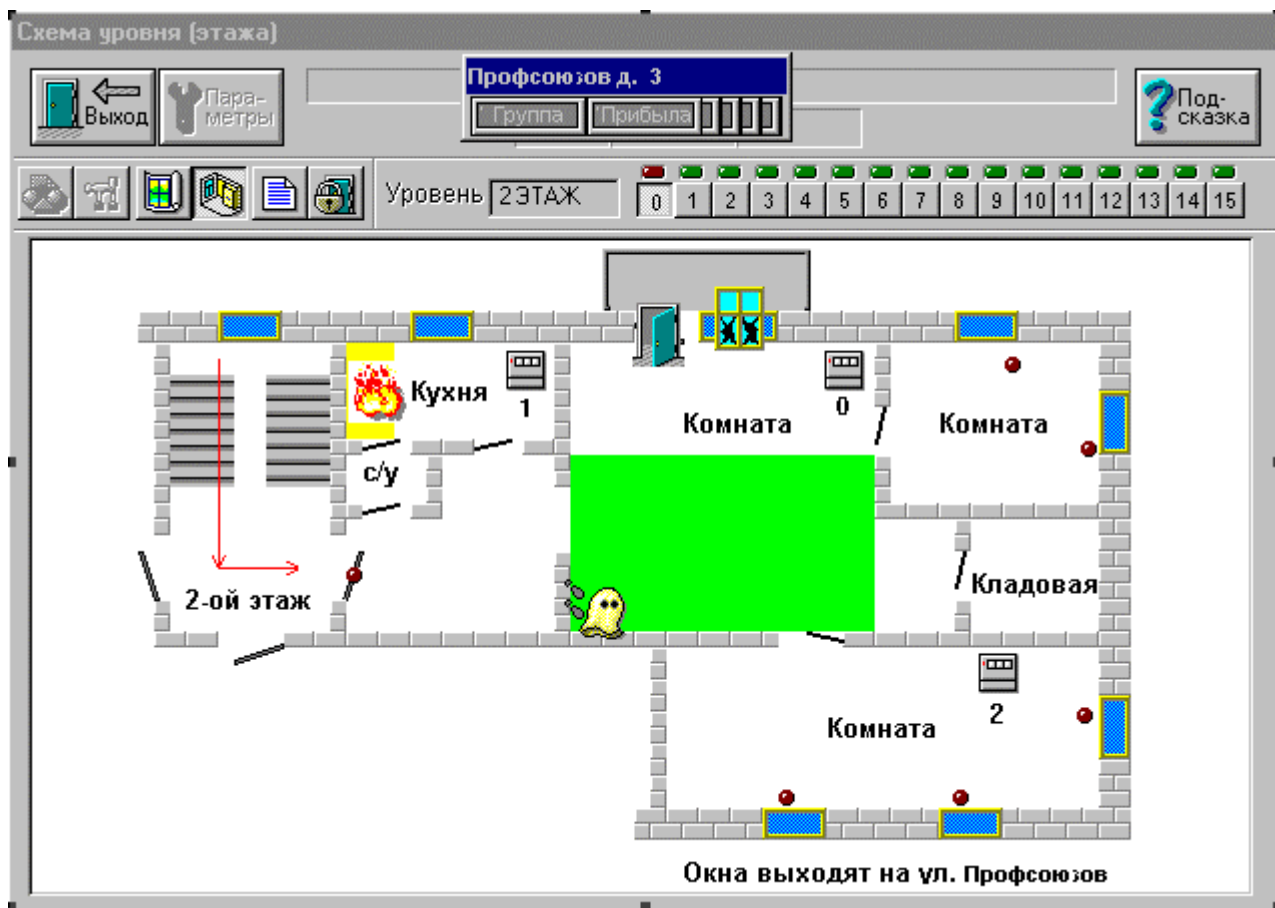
Схема уровня (этажа)

Выход

Параметры

Профсоюзов д. 3

Группа

Прибыла

Подсказка

Уровень 2ЭТАЖ

0 1 2 3 4 5 6 7 8 9 10 11 12 13 14 15

Кухня

1

Комната

0

Комната

с/у

Кладовая

2-ой этаж

Комната

2

Окна выходят на ул. Профсоюзов